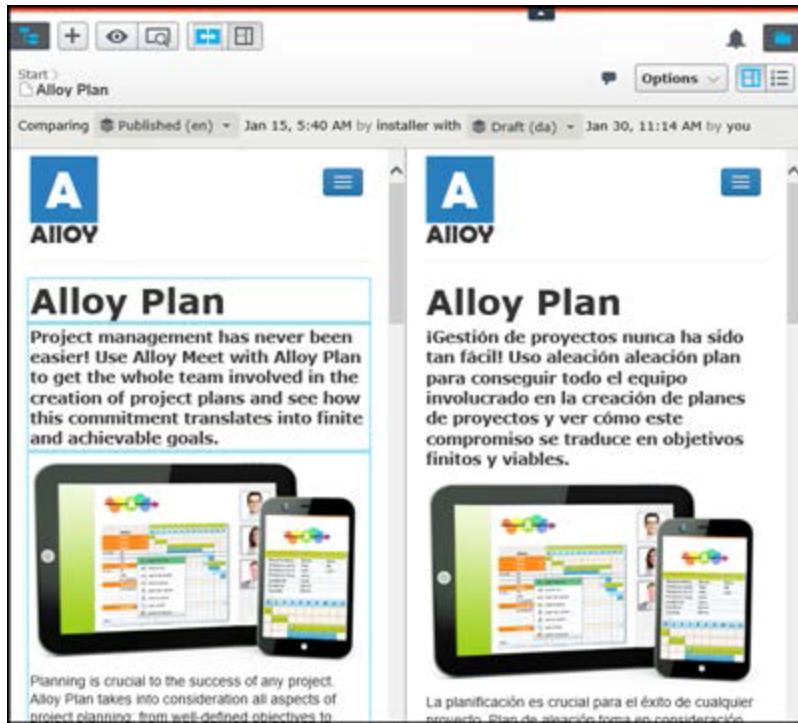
Start
Alloy Plan

Options

Comparing Published (en) Jan 15, 5:40 AM by installer with Draft (da) Jan 30, 11:14 AM by you

A
Alloy

Alloy Plan

Project management has never been easier! Use Alloy Meet with Alloy Plan to get the whole team involved in the creation of project plans and see how this commitment translates into finite and achievable goals.

Planning is crucial to the success of any project. Alloy Plan takes into consideration all aspects of project planning; from well-defined objectives to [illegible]

A
Alloy

Alloy Plan

¡Gestión de proyectos nunca ha sido tan fácil! Uso aleación aleación plan para conseguir todo el equipo involucrado en la creación de planes de proyectos y ver cómo este compromiso se traduce en objetivos finitos y viables.

La planificación es crucial para el éxito de cualquier proyecto. Plan de aleación toma en consideración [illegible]